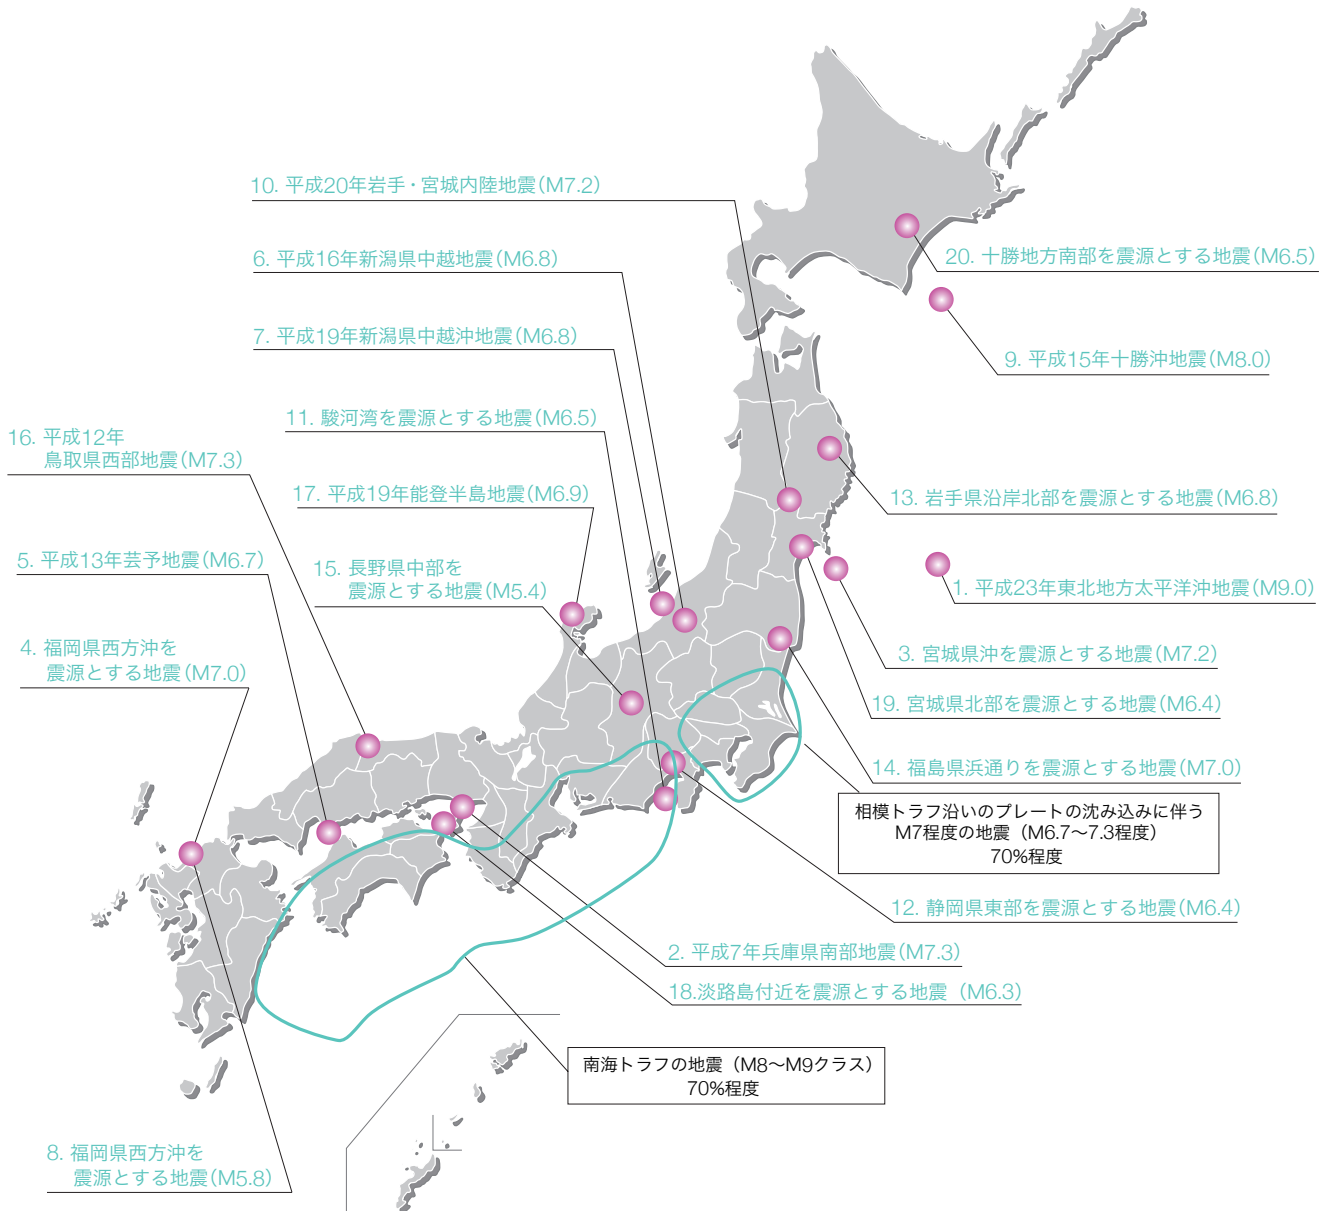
10. 平成20年岩手・宮城内陸地震(M7.2)

6. 平成16年新潟県中越地震(M6.8)

7. 平成19年新潟県中越沖地震(M6.8)

11. 駿河湾を震源とする地震(M6.5)

16. 平成12年
鳥取県西部地震(M7.3)

17. 平成19年能登半島地震(M6.9)

5. 平成13年芸予地震(M6.7)

15. 長野県中部を
震源とする地震(M5.4)

4. 福岡県西方沖を
震源とする地震(M7.0)

20. 十勝地方南部を震源とする地震(M6.5)

9. 平成15年十勝沖地震(M8.0)

13. 岩手県沿岸北部を震源とする地震(M6.8)

1. 平成23年東北地方太平洋沖地震(M9.0)

3. 宮城県沖を震源とする地震(M7.2)

19. 宮城県北部を震源とする地震(M6.4)

14. 福島県浜通りを震源とする地震(M7.0)

相模トラフ沿いのプレートの沈み込みに伴う
M7程度の地震 (M6.7~7.3程度)
70%程度

12. 静岡県東部を震源とする地震(M6.4)

2. 平成7年兵庫県南部地震(M7.3)

18.淡路島付近を震源とする地震 (M6.3)

南海トラフの地震 (M8~M9クラス)
70%程度

8. 福岡県西方沖を
震源とする地震(M5.8)